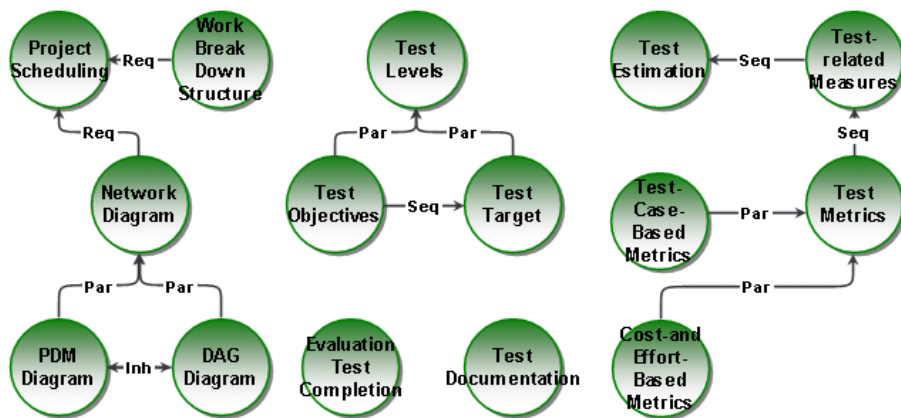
Project Scheduling

Req

Work Break Down Structure

Req

Network Diagram

Par

Par

PDM Diagram

Inh

DAG Diagram

Test Levels

Par

Par

Test Objectives

Seq

Test Target

Evaluation Test Completion

Test Documentation

Test Estimation

Seq

Test-related Measures

Seq

Test-Case-Based Metrics

Par

Test Metrics

Par

Cost-and Effort-Based Metrics